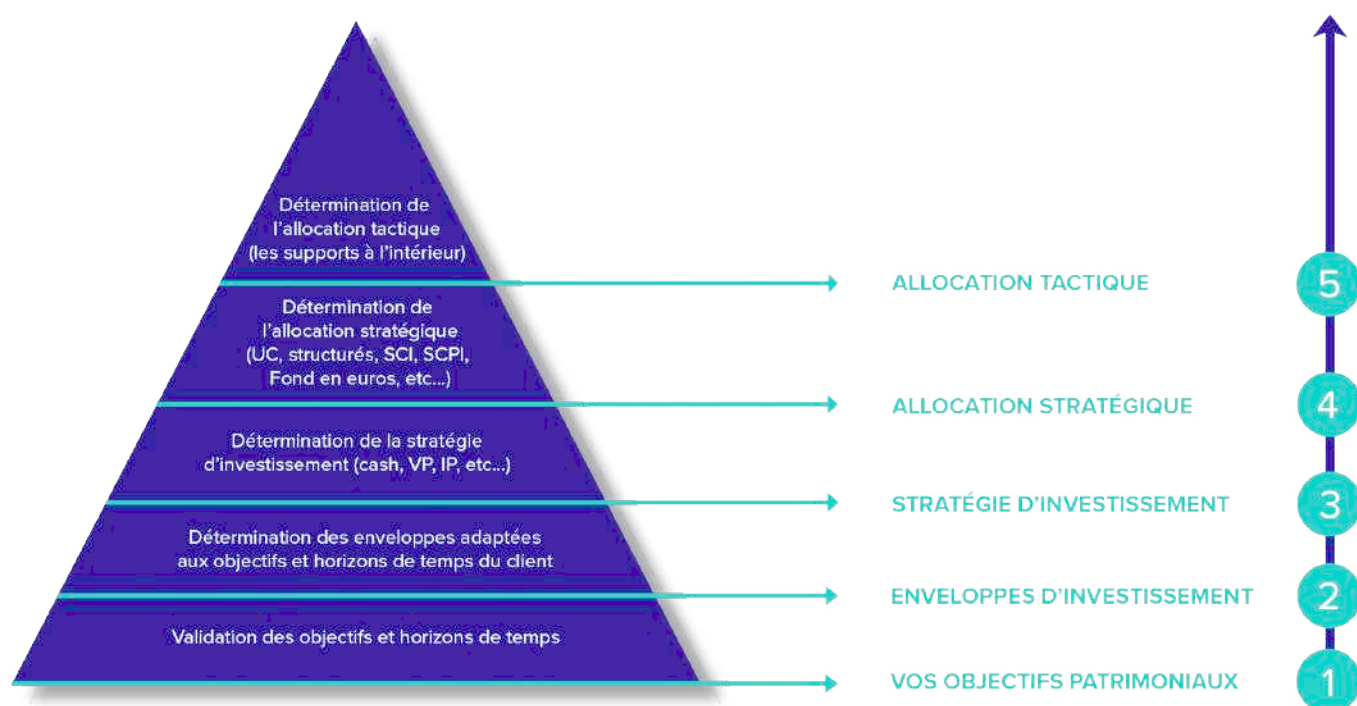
Détermination de l'allocation tactique (les supports à l'intérieur)

Détermination de l'allocation stratégique (UC, structurés, SCI, SCPI, Fond en euros, etc...)

Détermination de la stratégie d'investissement (cash, VP, IP, etc...)

Détermination des enveloppes adaptées aux objectifs et horizons de temps du client

Validation des objectifs et horizons de temps

ALLOCATION TACTIQUE 5

ALLOCATION STRATÉGIQUE 4

STRATÉGIE D'INVESTISSEMENT 3

ENVELOPPES D'INVESTISSEMENT 2

VOS OBJECTIFS PATRIMONIAUX 1